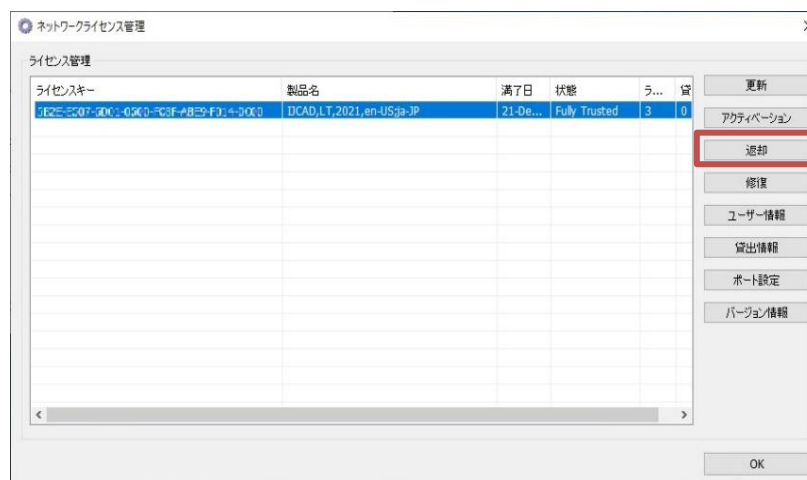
ネットワークライセンス管理

ライセンス管理

| ライセンスキー | 製品名 | 満了日 | 状態 | ラ... | 貸 |
|---|---|---|---|---|---|
| 3E2E-E507-9D01-0900-FC3F-ABE9-F014-D000 | IJCAD,LT,2021,en-US;ja-JP | 21-De... | Fully Trusted | 3 | 0 |

更新
アクティベーション
返却
修復
ユーザー情報
貸出情報
ポート設定
バージョン情報

OK